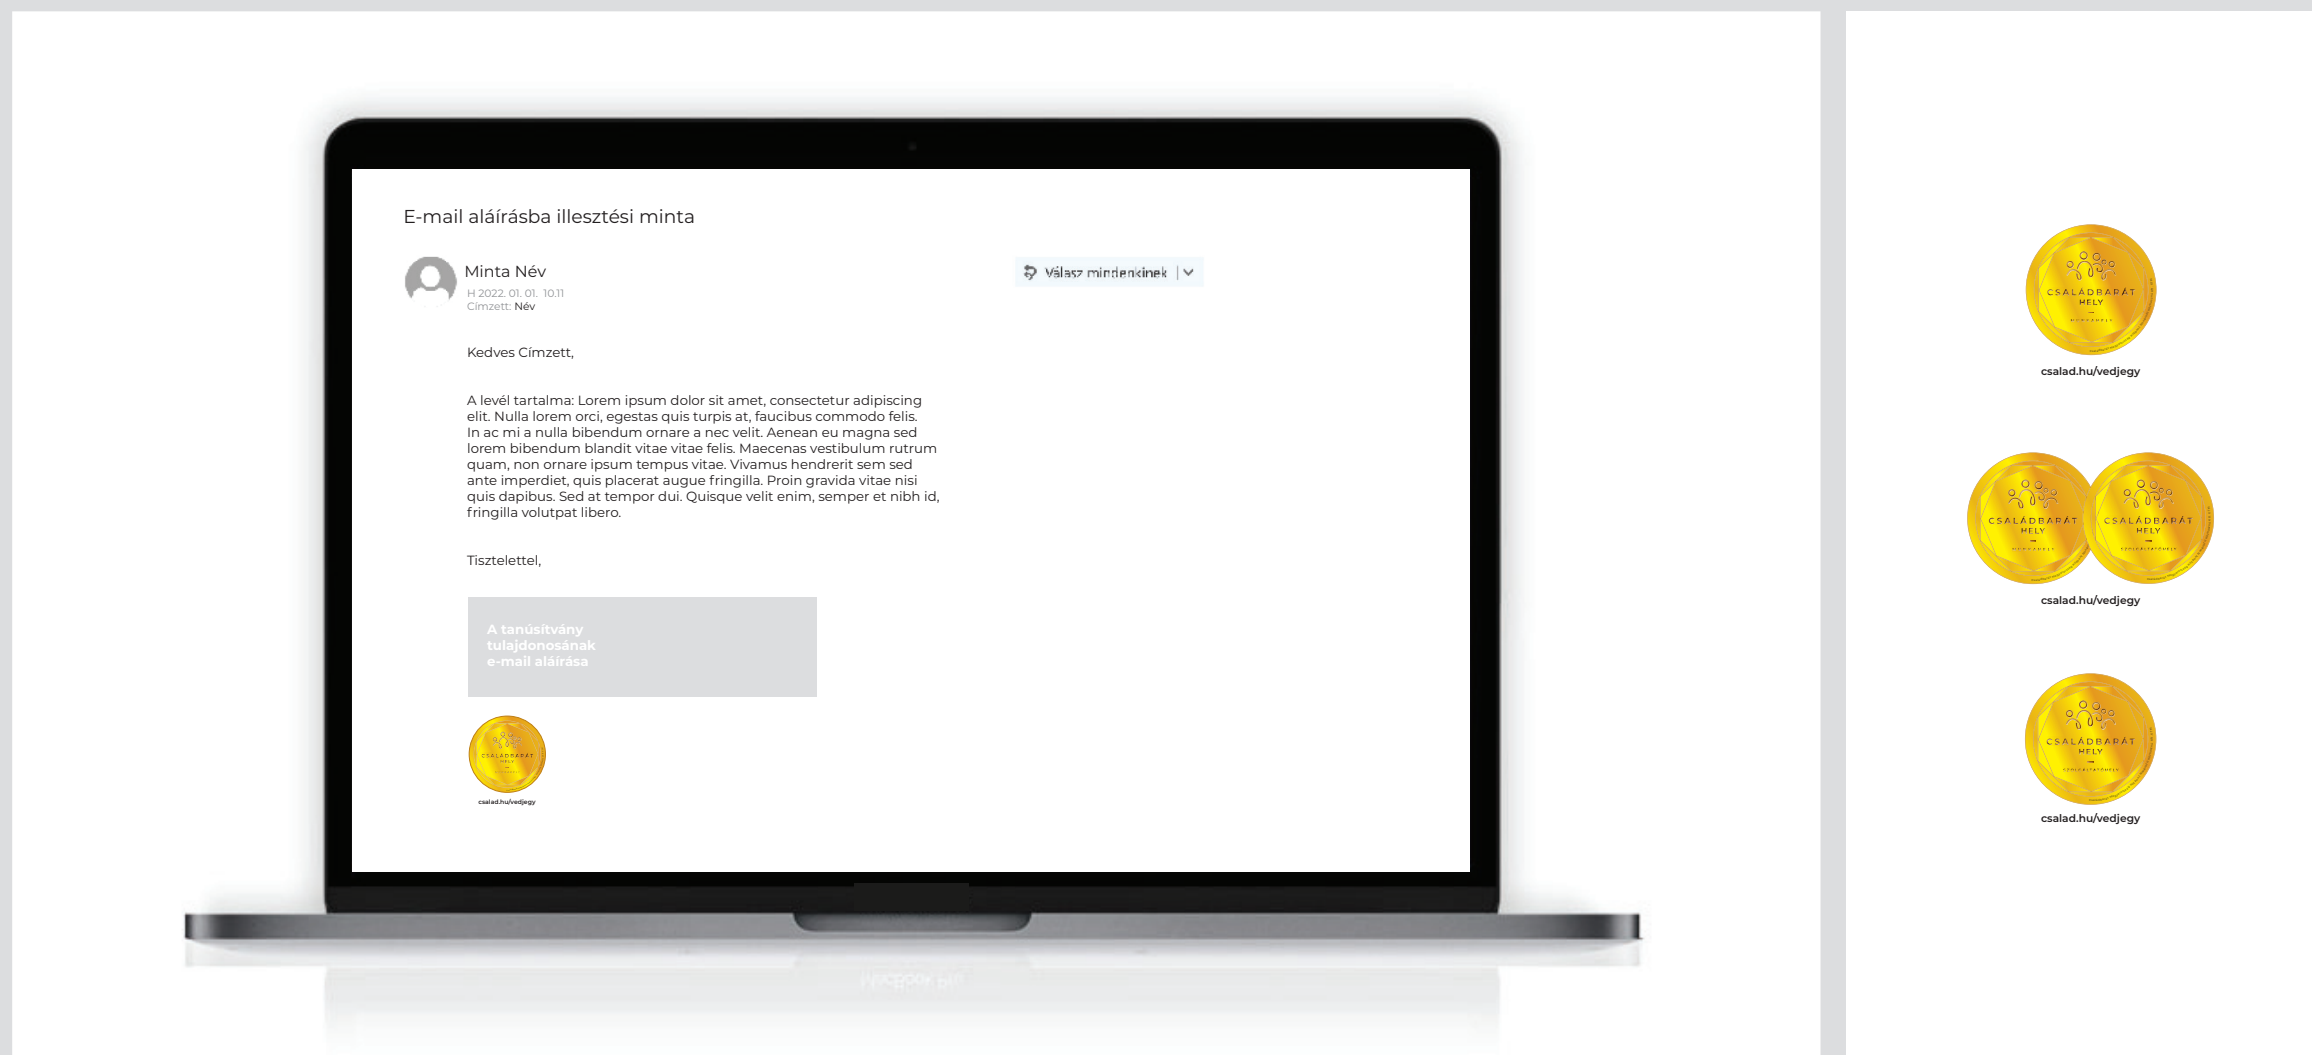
E-mail aláírásba illesztési minta

Minta Név
H 2022. 01. 01. 10.11
Címzett: Név

Válasz mindenkinek

Kedves Címzett,

A levél tartalma: Lorem ipsum dolor sit amet, consectetur adipiscing elit. Nulla lorem orci, egestas quis turpis at, faucibus commodo felis. In ac mi a nulla bibendum ornare a nec velit. Aenean eu magna sed lorem bibendum blandit vitae vitae felis. Maecenas vestibulum rutrum quam, non ornare ipsum tempus vitae. Vivamus hendrerit sem sed ante imperdiet, quis placerat augue fringilla. Proin gravida vitae nisi quis dapibus. Sed at tempor dui. Quisque velit enim, semper et nibh id, fringilla volutpat libero.

Tisztelettel,

A tanúsítvány tulajdonosának e-mail aláírása

CSALÁDBARÁT HELY
csalad.hu/vedjegy

CSALÁDBARÁT HELY
csalad.hu/vedjegy

CSALÁDBARÁT HELY
CSALÁDBARÁT HELY
csalad.hu/vedjegy

CSALÁDBARÁT HELY
csalad.hu/vedjegy